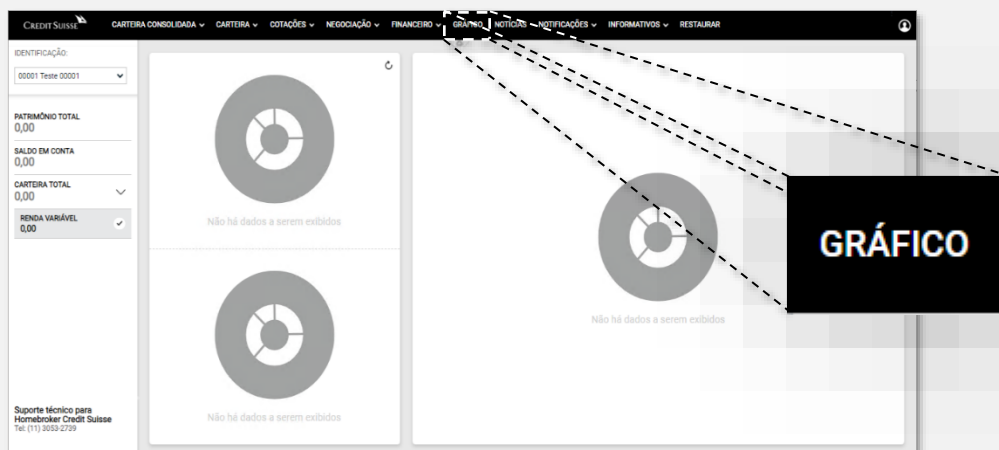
CREDIT SUISSE CARTEIRA CONSOLIDADA ⌄ CARTEIRA ⌄ COTAÇÕES ⌄ NEGOCIAÇÃO ⌄ FINANCEIRO ⌄ GRÁFICO NOTÍCIAS NOTIFICAÇÕES ⌄ INFORMATIVOS ⌄ RESTAURAR

IDENTIFICAÇÃO:

00001 Teste 00001

PATRIMÔNIO TOTAL
0,00

SALDO EM CONTA
0,00

CARTEIRA TOTAL
0,00

RENDA VARIÁVEL
0,00

Não há dados a serem exibidos

Não há dados a serem exibidos

Não há dados a serem exibidos

GRÁFICO

Suporte técnico para Homebroker Credit Suisse
Tel: (11) 3053-2739